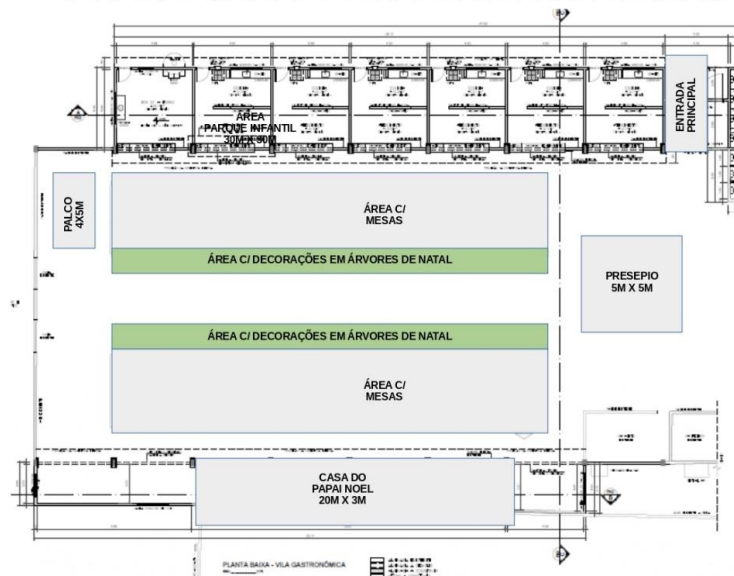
ÁREA
PARQUE INFANTIL
30M X 80M

ENTRADA PRINCIPAL

PALCO 4X5M

ÁREA C/ MESAS

ÁREA C/ DECORAÇÕES EM ÁRVORES DE NATAL

PRESEPIO
5M X 5M

ÁREA C/ DECORAÇÕES EM ÁRVORES DE NATAL

ÁREA C/ MESAS

CASA DO PAPAI NOEL
20M X 3M

PLANTA BAIXA - VILA GASTRONÔMICA